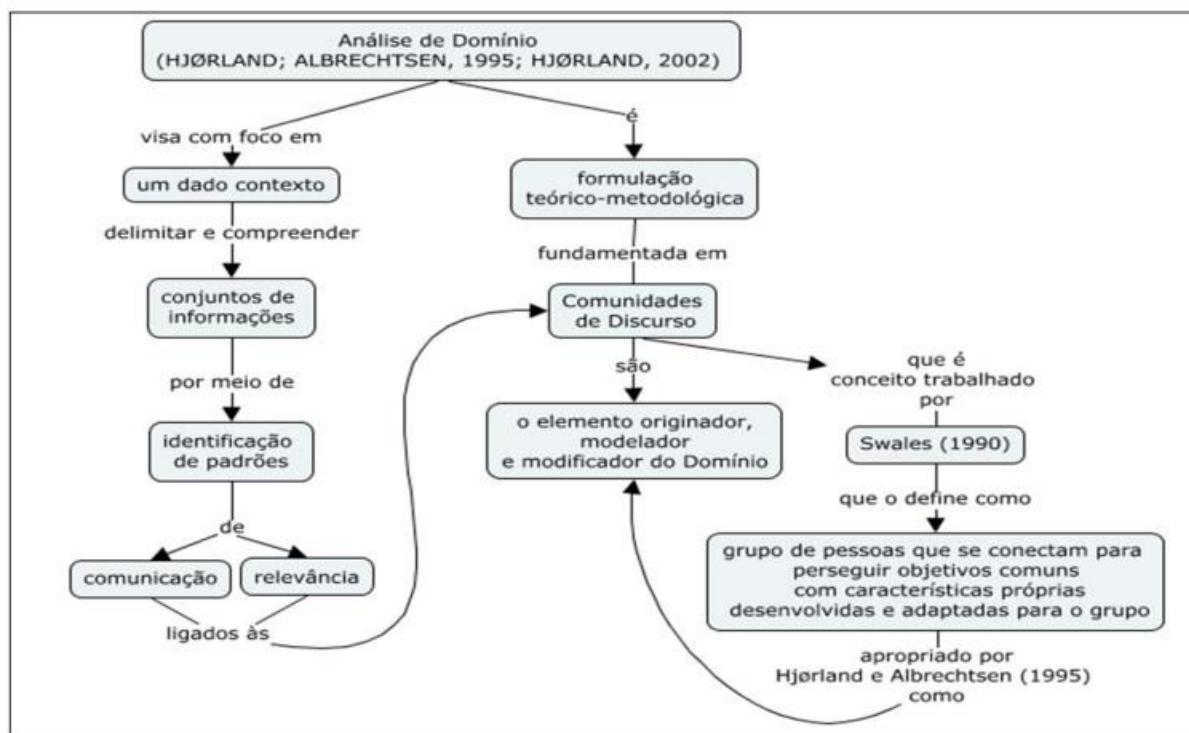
Análise de Domínio
(HJØRLAND; ALBRECHTSEN, 1995; HJØRLAND, 2002)

visa com foco em

um dado contexto

delimitar e compreender

conjuntos de informações

por meio de

identificação de padrões

de

comunicação

relevância

ligados às

é

formulação teórico-metodológica

fundamentada em

Comunidades de Discurso

são

o elemento originador, modelador e modificador do Domínio

que é conceito trabalhado por

Swales (1990)

que o define como

grupo de pessoas que se conectam para perseguir objetivos comuns com características próprias desenvolvidas e adaptadas para o grupo

apropriado por Hjørland e Albrechtsen (1995) como